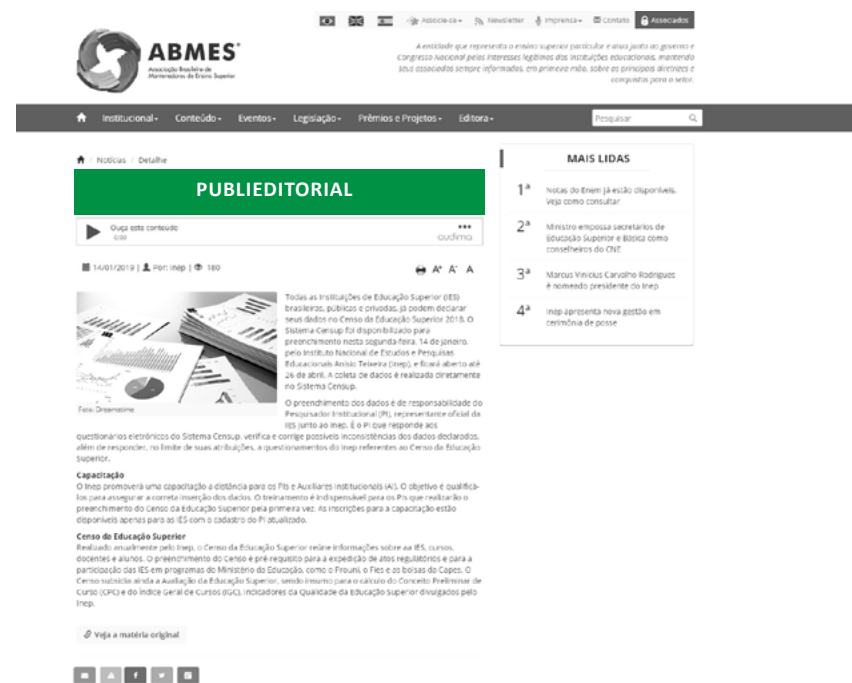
Associe-se Newsletter Imprensa Contato Associados

ABMES
Associação Brasileira de Mantenedoras de Ensino Superior

A entidade que representa o ensino superior particular e atua junto ao governo e Congresso Nacional pelos interesses legítimos das instituições educacionais, mantendo seus associados sempre informados, em primeira mão, sobre os principais diretrizes e conquistas para o setor.

Institucional Conteúdo Eventos Legislação Prêmios e Projetos Editora Pesquisar

Notícias / Detalhe

PUBLIEDITORIAL

Ouça este conteúdo
0:00
audima

14/01/2019 | Por: Inep | 180

A+ A- A

Foto: Dreamstime

Todas as Instituições de Educação Superior (IES) brasileiras, públicas e privadas, já podem declarar seus dados no Censo da Educação Superior 2018. O Sistema Censup foi disponibilizado para preenchimento nesta segunda-feira, 14 de janeiro, pelo Instituto Nacional de Estudos e Pesquisas Educacionais Anísio Teixeira (Inep), e ficará aberto até 26 de abril. A coleta de dados é realizada diretamente no Sistema Censup.

O preenchimento dos dados é de responsabilidade do Pesquisador Institucional (PI), representante oficial da IES junto ao Inep. É o PI que responde aos questionários eletrônicos do Sistema Censup, verifica e corrige possíveis inconsistências dos dados declarados, além de responder, no limite de suas atribuições, a questionamentos do Inep referentes ao Censo da Educação Superior.

Capacitação
O Inep promoverá uma capacitação a distância para os PIs e Auxiliares Institucionais (AI). O objetivo é qualificá-los para assegurar a correta inserção dos dados. O treinamento é indispensável para os PIs que realizarão o preenchimento do Censo da Educação Superior pela primeira vez. As inscrições para a capacitação estão disponíveis apenas para as IES com o cadastro do PI atualizado.

Censo da Educação Superior
Realizado anualmente pelo Inep, o Censo da Educação Superior reúne informações sobre as IES, cursos, docentes e alunos. O preenchimento do Censo é pré-requisito para a expedição de atos regulatórios e para a participação das IES em programas do Ministério da Educação, como o Prouni, o Fies e as bolsas da Capes. O Censo subsidia ainda a Avaliação da Educação Superior, sendo insumo para o cálculo do Conceito Preliminar de Curso (CPC) e do Índice Geral de Cursos (IGC), indicadores da Qualidade da Educação Superior divulgados pelo Inep.

Veja a matéria original

MAIS LIDAS

1ª Notas do Enem já estão disponíveis, veja como consultar

2ª Ministro empossa secretários de Educação Superior e Básica como conselheiros do CNE

3ª Marcus Vinicius Carvalho Rodrigues é nomeado presidente do Inep

4ª Inep apresenta nova gestão em cerimônia de posse